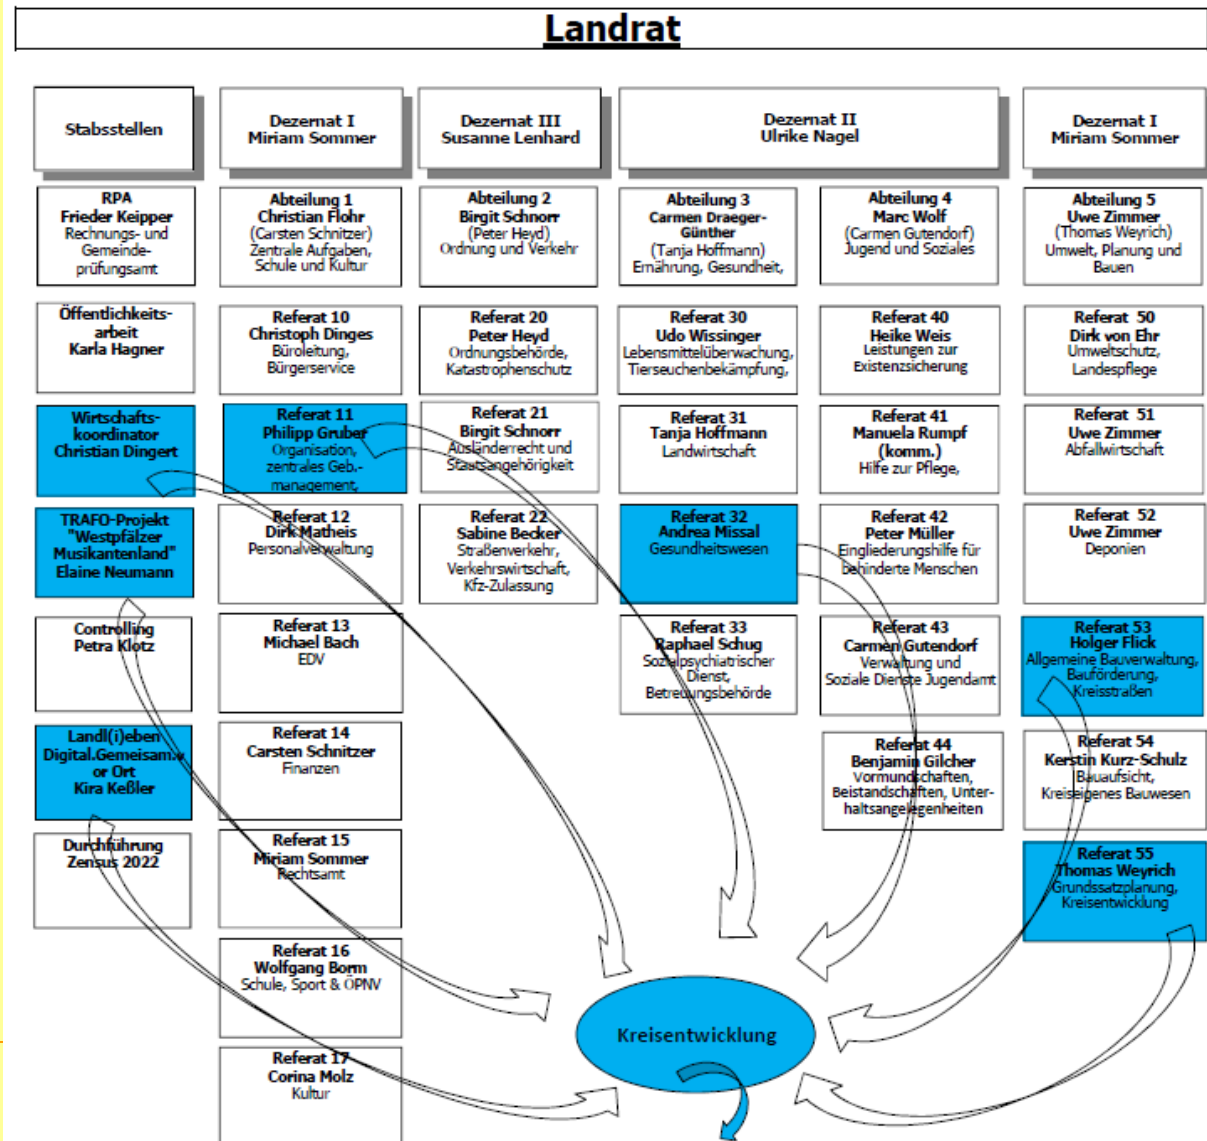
Landrat

Stabsstellen

Dezernat I
Miriam Sommer

Dezernat III
Susanne Lenhard

Dezernat II
Ulrike Nagel

Dezernat I
Miriam Sommer

RPA
Frieder Keipper
Rechnungs- und Gemeindeprüfungsamt

Öffentlichkeitsarbeit
Karla Hagner

Wirtschaftskoordinator
Christian Dingert

TRAFO-Projekt "Westpfälzer Musikantenland"
Elaine Neumann

Controlling
Petra Klotz

Landl(i)eben Digital.Gemeisam.vor Ort
Kira Keßler

Durchführung Zensus 2022

Abteilung 1
Christian Flohr
(Carsten Schnitzer)
Zentrale Aufgaben, Schule und Kultur

Referat 10
Christoph Dinges
Büroleitung, Bürgerservice

Referat 11
Philipp Gruber
Organisation, zentrales Geb.-management,

Referat 12
Dirk Matheis
Personalverwaltung

Referat 13
Michael Bach
EDV

Referat 14
Carsten Schnitzer
Finanzen

Referat 15
Miriam Sommer
Rechtsamt

Referat 16
Wolfgang Borm
Schule, Sport & ÖPNV

Referat 17
Corina Molz
Kultur

Abteilung 2
Birgit Schnorr
(Peter Heyd)
Ordnung und Verkehr

Referat 20
Peter Heyd
Ordnungsbehörde, Katastrophenschutz

Referat 21
Birgit Schnorr
Ausländerrecht und Staatsangehörigkeit

Referat 22
Sabine Becker
Straßenverkehr, Verkehrswirtschaft, Kfz-Zulassung

Abteilung 3
Carmen Draeger-Günther
(Tanja Hoffmann)
Ernährung, Gesundheit,

Referat 30
Udo Wissinger
Lebensmittelüberwachung, Tierseuchenbekämpfung,

Referat 31
Tanja Hoffmann
Landwirtschaft

Referat 32
Andrea Missal
Gesundheitswesen

Referat 33
Raphael Schug
Sozialpsychiatrischer Dienst, Betreuungsbehörde

Abteilung 4
Marc Wolf
(Carmen Gutendorf)
Jugend und Soziales

Referat 40
Heike Weis
Leistungen zur Existenzsicherung

Referat 41
Manuela Rumpf
(komm.)
Hilfe zur Pflege,

Referat 42
Peter Müller
Eingliederungshilfe für behinderte Menschen

Referat 43
Carmen Gutendorf
Verwaltung und Soziale Dienste Jugendamt

Referat 44
Benjamin Gilcher
Vormundschaften, Beistandschaften, Unterhaltsangelegenheiten

Abteilung 5
Uwe Zimmer
(Thomas Weyrich)
Umwelt, Planung und Bauen

Referat 50
Dirk von Ehr
Umweltschutz, Landespflege

Referat 51
Uwe Zimmer
Abfallwirtschaft

Referat 52
Uwe Zimmer
Deponien

Referat 53
Holger Flick
Allgemeine Bauverwaltung, Bauförderung, Kreisstraßen

Referat 54
Kerstin Kurz-Schulz
Bauaufsicht, Kreiseigenes Bauwesen

Referat 55
Thomas Weyrich
Grundssatzplanung, Kreisentwicklung

Kreisentwicklung